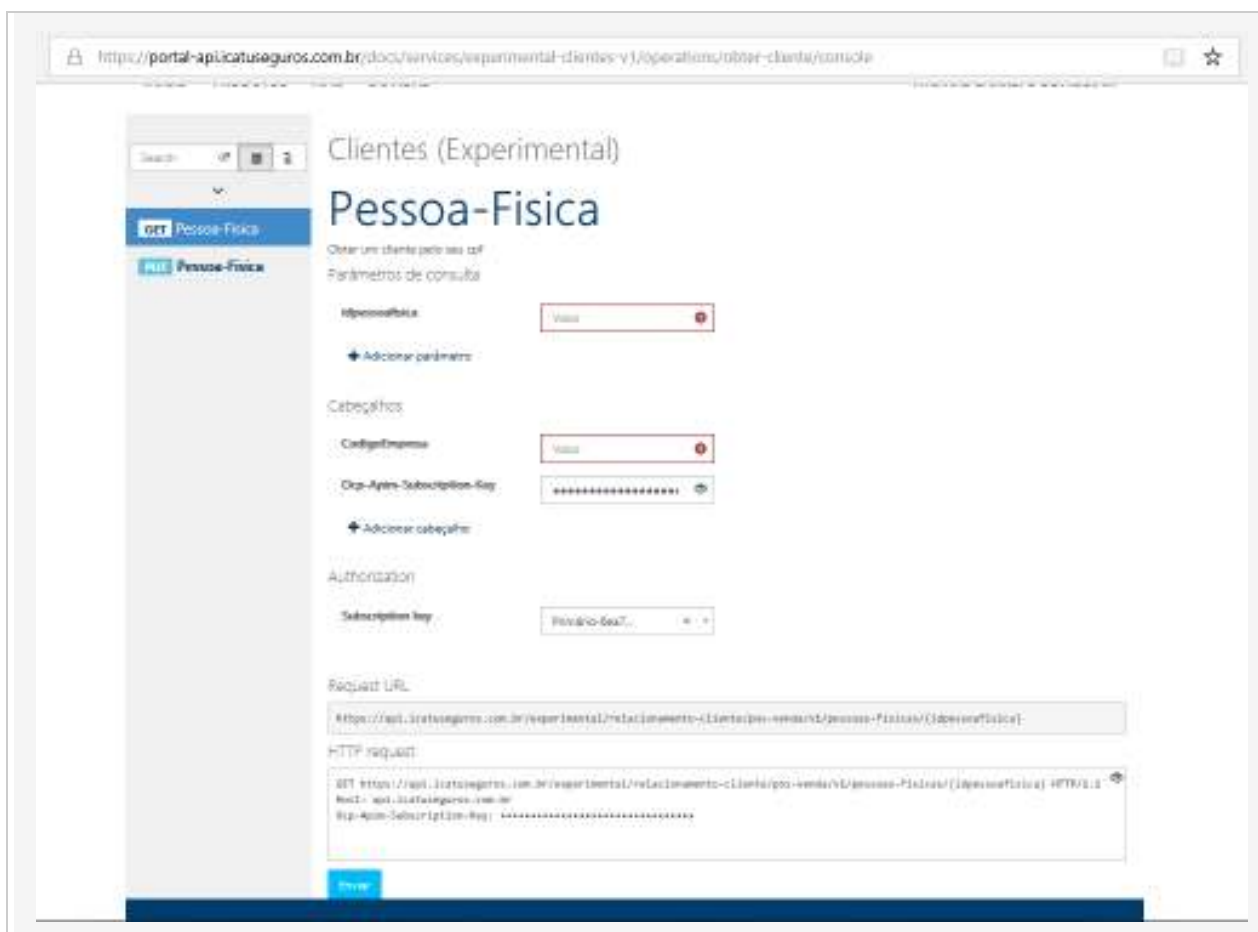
https://portal-api.icatuseguros.com.br/docs/services/experimental-clientes-v1/operations/obter-cliente/console

Search

GET Pessoa-Fisica

PUT Pessoa-Fisica

Clientes (Experimental)

Pessoa-Fisica

Obter um cliente pelo seu cpf

Parâmetros de consulta

Idpessoafisica

Valor

+ Adicionar parâmetro

Cabeçalhos

CodigoEmpresa

Valor

Ocp-Apim-Subscription-Key

••••••••••••••••••

+ Adicionar cabeçalho

Authorization

Subscription key

Primário-6ea7...

Request URL

https://api.icatuseguros.com.br/experimental/relacionamento-cliente/pos-venda/v1/pessoas-fisicas/{Idpessoafisica}

HTTP request

GET https://api.icatuseguros.com.br/experimental/relacionamento-cliente/pos-venda/v1/pessoas-fisicas/{Idpessoafisica} HTTP/1.1
Host: api.icatuseguros.com.br
Ocp-Apim-Subscription-Key: ••••••••••••••••••••••••••••••••

Enviar